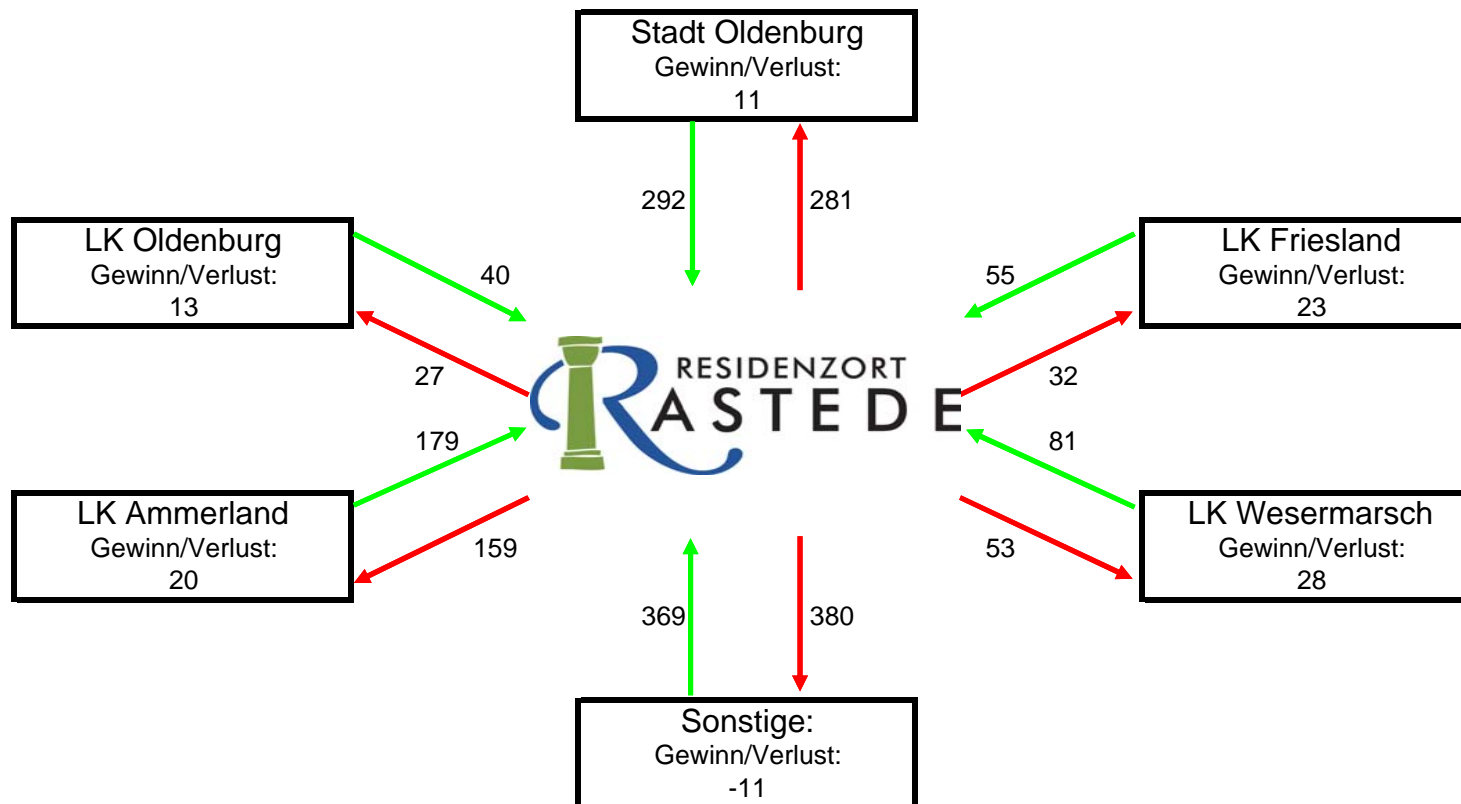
Stadt Oldenburg
Gewinn/Verlust:
11

292

281

LK Oldenburg
Gewinn/Verlust:
13

40

27

LK Friesland
Gewinn/Verlust:
23

55

32

RESIDENZORT
RASTEDE

179

81

LK Ammerland
Gewinn/Verlust:
20

159

LK Wesermarsch
Gewinn/Verlust:
28

53

369

380

Sonstige:
Gewinn/Verlust:
-11